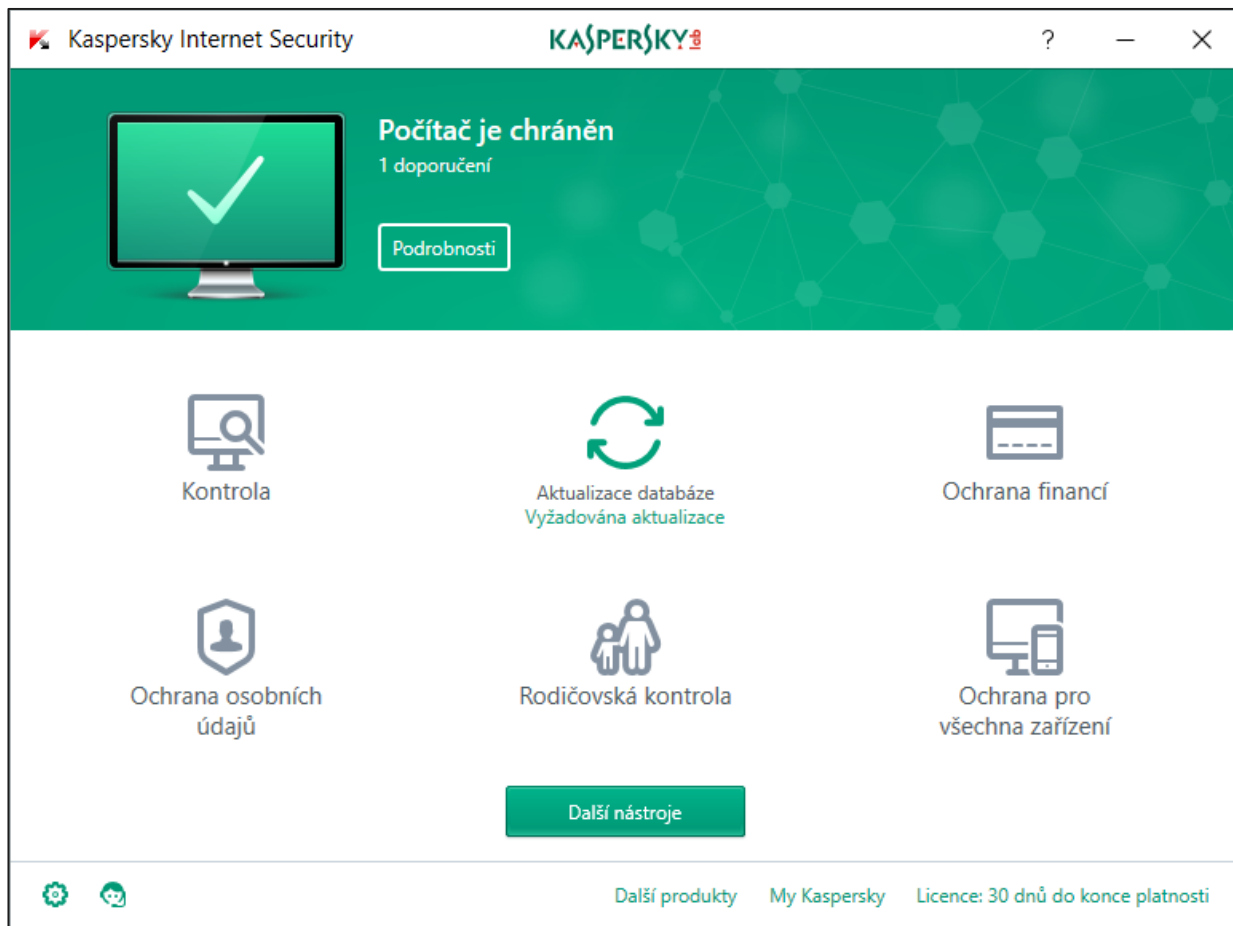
Kaspersky Internet Security

KASPERSKY lab

?

Počítač je chráněn
1 doporučení

Podrobnosti

Kontrola

Aktualizace databáze
Vyžadována aktualizace

Ochrana financí

Ochrana osobních údajů

Rodičovská kontrola

Ochrana pro všechna zařízení

Další nástroje

Další produkty My Kaspersky Licence: 30 dnů do konce platnosti